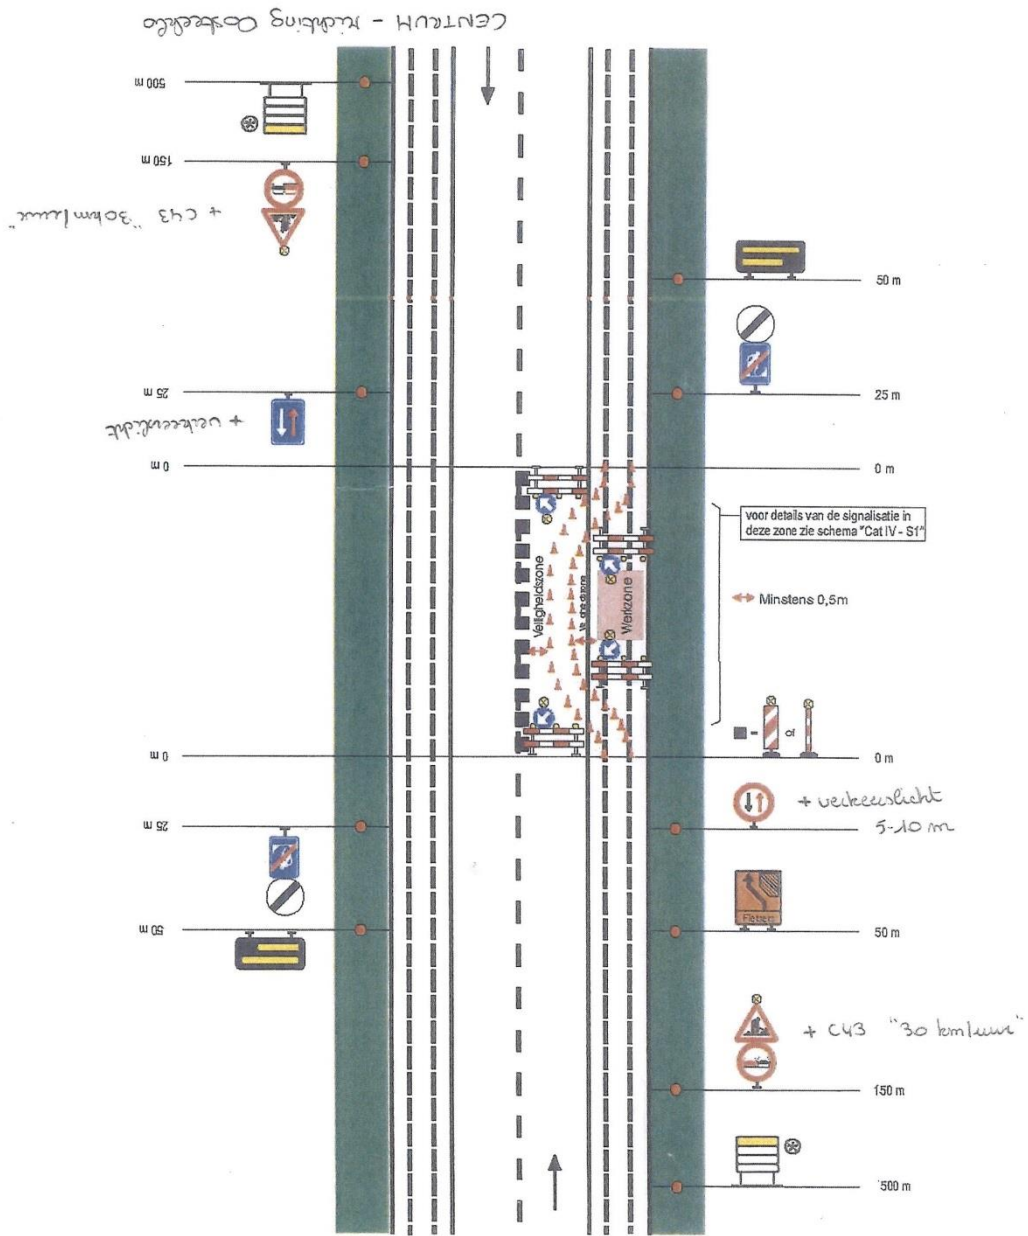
CENTRUM - Richting Oostakker

500 m

150 m

+ C43 "30 km/uur"

50 m

25 m

25 m

+ verkeerslicht

0 m

0 m

voor details van de signalisatie in deze zone zie schema "Cat IV - S1"

Veiligheidszone

Werkzone

Minstens 0,5m

of

0 m

0 m

+ verkeerslicht 5-10 m

25 m

25 m

50 m

Fietsers

50 m

+ C43 "30 km/uur"

150 m

500 m